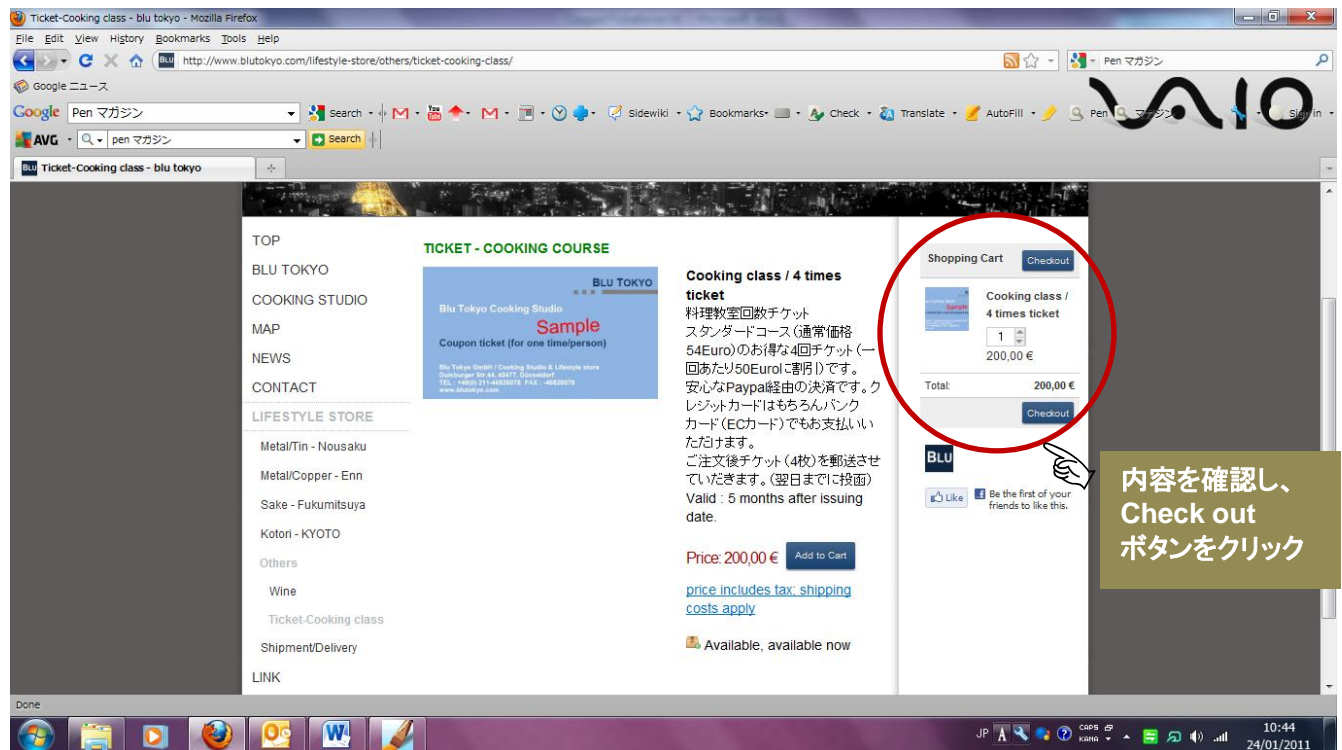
Ticket-Cooking class - blu tokyo - Mozilla Firefox

File Edit View History Bookmarks Tools Help

http://www.blutokyo.com/lifestyle-store/others/ticket-cooking-class/

Pen マガジン

Google ニュース

Google Pen マガジン Search Sidewiki Bookmarks Check Translate AutoFill Pen マガジン Sign in

AVG pen マガジン Search

Ticket-Cooking class - blu tokyo

TOP
BLU TOKYO
COOKING STUDIO
MAP
NEWS
CONTACT
LIFESTYLE STORE
Metal/Tin - Nousaku
Metal/Copper - Enn
Sake - Fukumitsuya
Kotori - KYOTO
Others
Wine
Ticket-Cooking class
Shipment/Delivery
LINK

TICKET - COOKING COURSE

BLU TOKYO
Blu Tokyo Cooking Studio
Sample
Coupon ticket (for one time/person)
Blu Tokyo GmbH / Cooking Studio & Lifestyle store
Duisburger Str 44, 40477, Düsseldorf
TEL : +49(0) 211-46826078 FAX : -46826078
www.blutokyo.com

Cooking class / 4 times ticket
料理教室回数チケット
スタンダードコース(通常価格54Euro)のお得な4回チケット(一回あたり50Euroに割引)です。安心なPaypal経由の決済です。クレジットカードはもちろんバンクカード(ECカード)でもお支払いいただけます。
ご注文後チケット(4枚)を郵送させていただきます。(翌日までに投函)
Valid : 5 months after issuing date.

Price: 200,00 € Add to Cart

price includes tax: shipping costs apply

Available, available now

Shopping Cart Checkout
Cooking class / 4 times ticket
1
200,00 €
Total: 200,00 €
Checkout

BLU

Like Be the first of your friends to like this.

内容を確認し、
Check out
ボタンをクリック

Done

JP CAPS KANA 10:44 24/01/2011